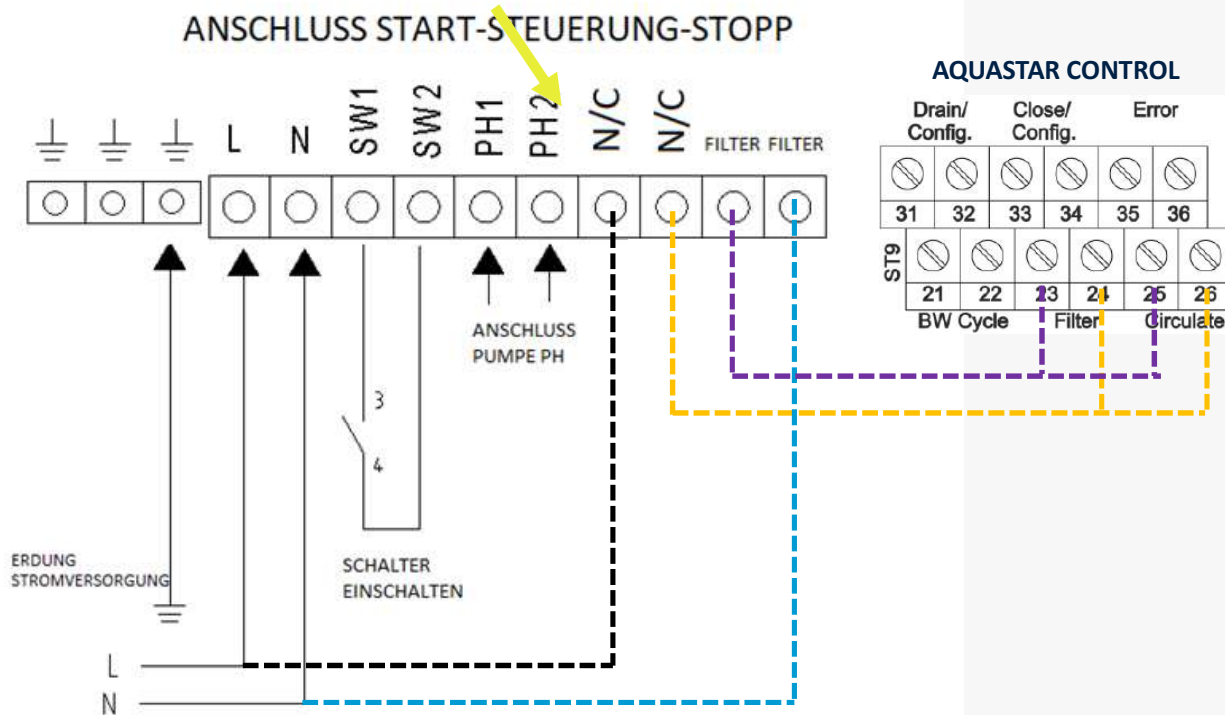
ANSCHLUSS START-STEUERUNG-STOPP

L N SW1 SW2 PH1 PH2 N/C N/C FILTER FILTER

ANSCHLUSS PUMPE PH

3

4

SCHALTER EINSCHALTEN

ERDUNG STROMVERSORGUNG

L

N

AQUASTAR CONTROL

Drain/ Config. Close/ Config. Error

31 32 33 34 35 36

ST9

21 22 23 24 25 26

BW Cycle Filter Circulate